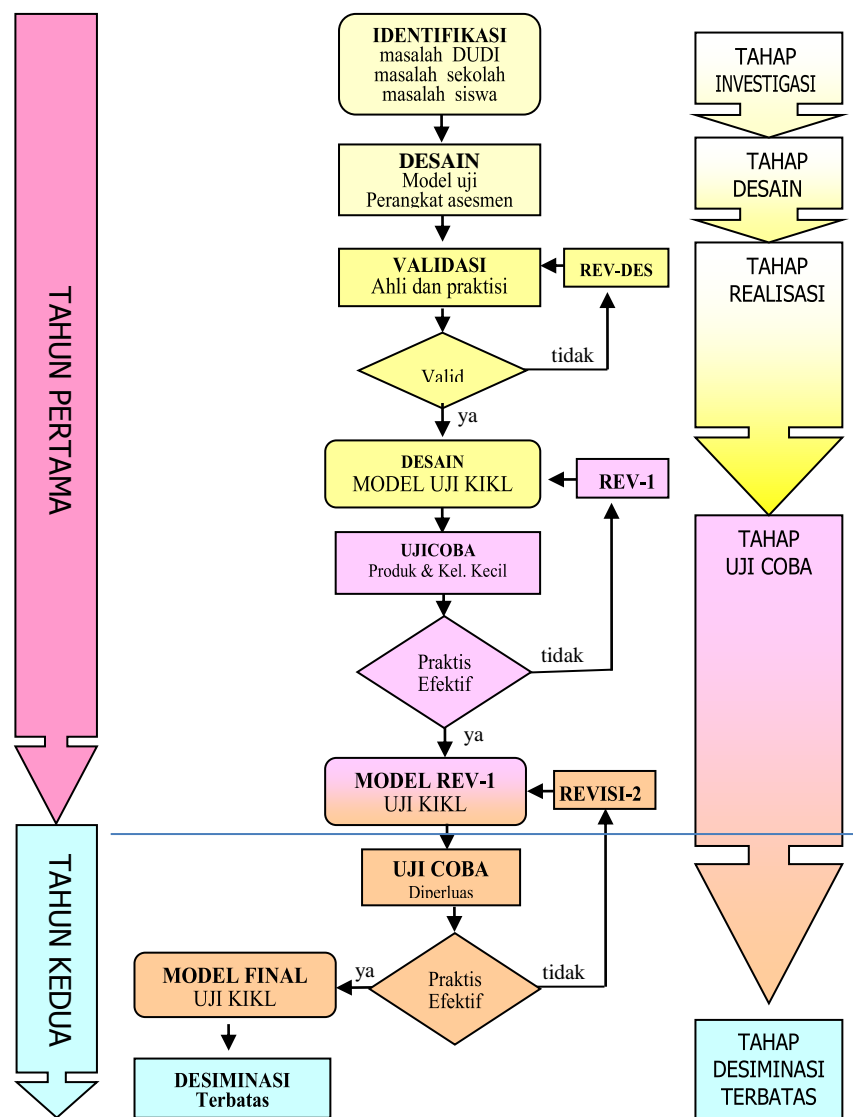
TAHUN PERTAMA

TAHUN KEDUA

IDENTIFIKASI
masalah DUDI
masalah sekolah
masalah siswa

DESAIN
Model uji
Perangkat asesmen

VALIDASI
Ahli dan praktisi

REV-DES

Valid

tidak

ya

DESAIN
MODEL UJI KIKL

REV-1

UJICOBA
Produk & Kel. Kecil

Praktis
Efektif

tidak

ya

MODEL REV-1
UJI KIKL

REVISI-2

UJI COBA
Diperluas

Praktis
Efektif

tidak

ya

MODEL FINAL
UJI KIKL

DESIMINASI
Terbatas

TAHAP
INVESTIGASI

TAHAP
DESAIN

TAHAP
REALISASI

TAHAP
UJI COBA

TAHAP
DESIMINASI
TERBATAS